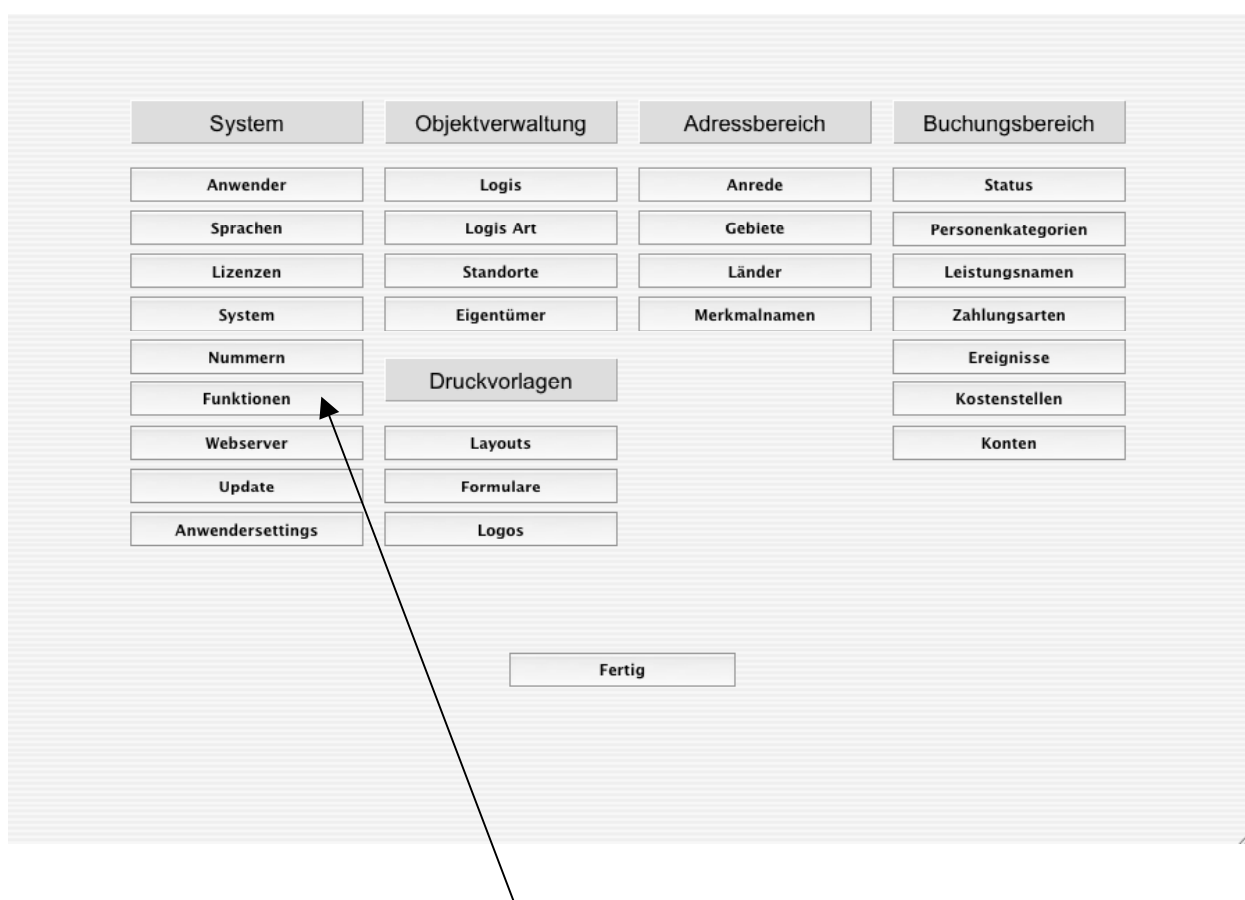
System

Anwender
Sprachen
Lizenzen
System
Nummern
Funktionen
Webserver
Update
Anwendersettings

Objektverwaltung

Logis
Logis Art
Standorte
Eigentümer

Druckvorlagen

Layouts
Formulare
Logos

Adressbereich

Anrede
Gebiete
Länder
Merkmalnamen

Buchungsbereich

Status
Personenkategorien
Leistungsnamen
Zahlungsarten
Ereignisse
Kostenstellen
Konten

Fertig